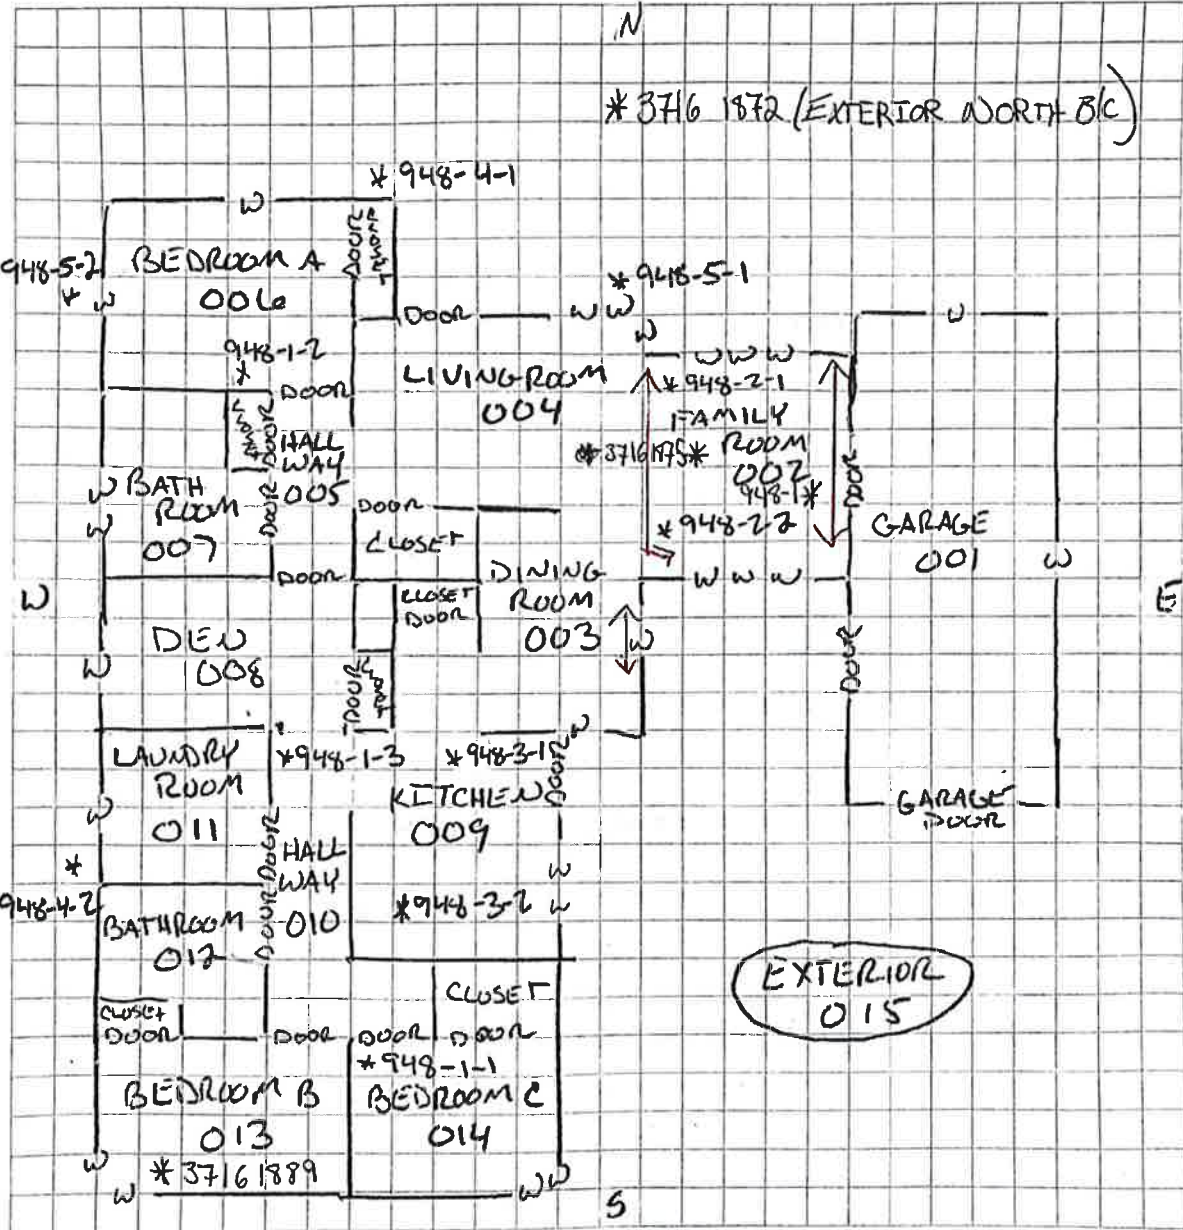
N

*3716 1872 (EXTERIOR NORTH B/C)

*948-4-1

W

CLOSET DOOR

948-5-2 *
W
BEDROOM A
006

*948-5-1

DOOR W W
W

W

948-1-2 *
DOOR

LIVING ROOM
004

W W W
*948-2-1
FAMILY ROOM
002

CLOSET DOOR
DOOR
HALL WAY
005

*3716 1875*
948-1*

W BATH
W ROOM
007

DOOR
CLOSET

*948-2-2

DOOR
GARAGE
001
W

DOOR
CLOSET DOOR
DINING ROOM
003
W W W

W

E

DEN
008
W

CLOSET DOOR

W

DOOR

LAUNDRY ROOM
011
W

*948-1-3
*948-3-1
DOOR
W

KITCHEN
009

GARAGE DOOR

*
948-4-2

DOOR
HALL WAY
010

BATHROOM
012

DOOR

*948-3-2
W
W

EXTERIOR
015

CLOSET DOOR

DOOR
DOOR
CLOSET
DOOR

*948-1-1

BEDROOM B
013

BEDROOM C
014

W
W
*3716 1889

W W

S